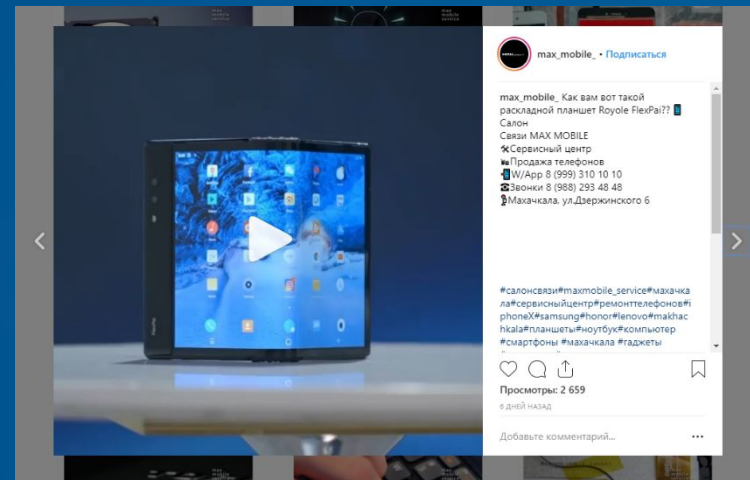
max_mobile_ • Подписаться

max_mobile_ Как вам вот такой раскладной планшет Royole FlexPai?? 📱
Салон
Связи MAX MOBILE
🛠Сервисный центр
📷Продажа телефонов
📲W/App 8 (999) 310 10 10
☎️Звонки 8 (988) 293 48 48
📍Махачкала, ул.Дзержинского 6

#салонсвязи#maxmobile_service#махачкала#сервисныйцентр#ремонттелефонов#iphoneX#samsung#honor#lenovo#makhachkala#планшеты#ноутбук#компьютер #смартфоны #махачкала #гаджеты

Просмотры: 2 659
6 ДНЕЙ НАЗАД

Добавьте комментарий...
...